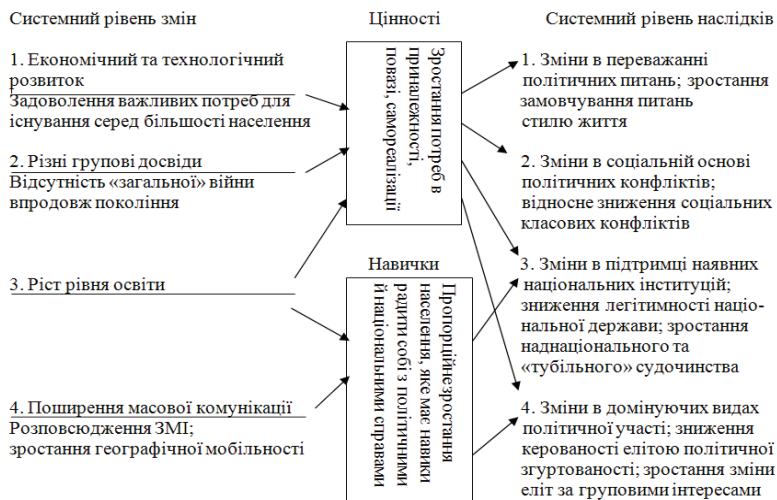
Системний рівень змін

1. Економічний та технологічний розвиток
Задоволення важливих потреб для існування серед більшості населення

2. Різні групові досвіди
Відсутність «загальної» війни впродовж покоління

3. Ріст рівня освіти

4. Поширення масової комунікації
Розповсюдження ЗМІ; зростання географічної мобільності

Цінності

Зростання потреб в приналежності, повазі, самореалізації

Навички

Пропорційне зростання населення, яке має навички радити собі з політичними й національними справами

Системний рівень наслідків

1. Зміни в переважанні політичних питань; зростання замовчування питань стилю життя

2. Зміни в соціальній основі політичних конфліктів; відносне зниження соціальних класових конфліктів

3. Зміни в підтримці наявних національних інституцій; зниження легітимності національної держави; зростання наднаціонального та «тубільного» судочинства

4. Зміни в домінуючих видах політичної участі; зниження керованості елітою політичної згуртованості; зростання зміни еліт за груповими інтересами